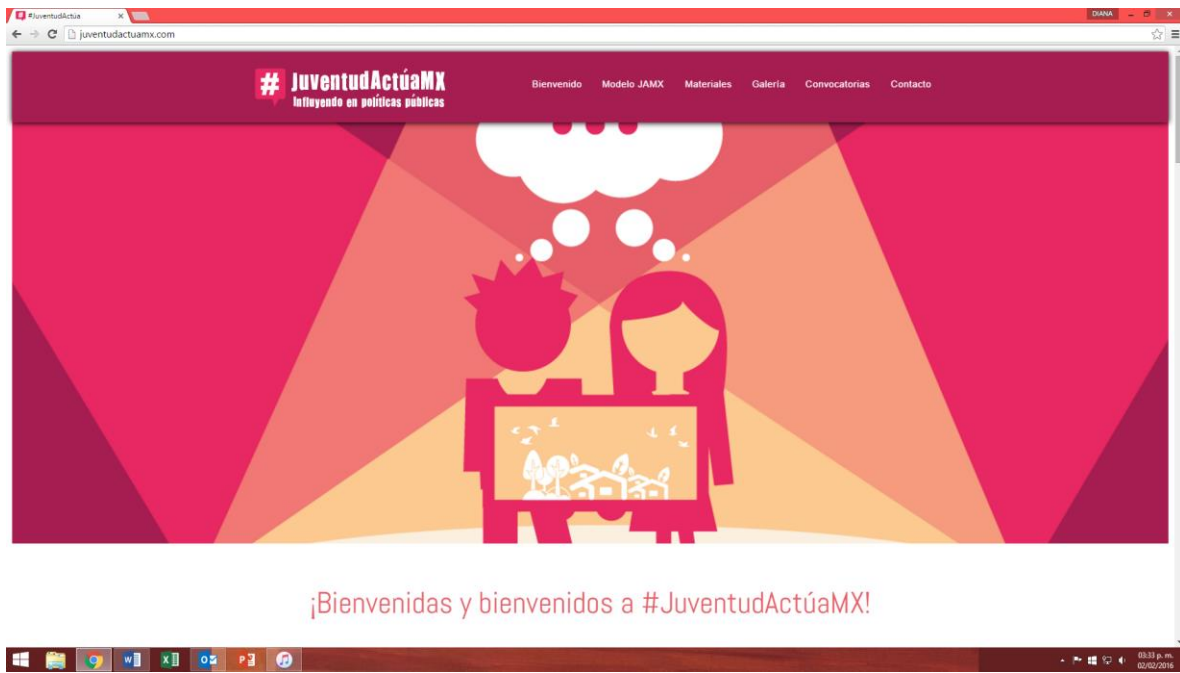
#JuventudActúa ×

DIANA

juventudactuamx.com

# JuventudActúaMX
Influyendo en políticas públicas

Bienvenido Modelo JAMX Materiales Galería Convocatorias Contacto

¡Bienvenidas y bienvenidos a #JuventudActúaMX!

03:33 p. m.
02/02/2016